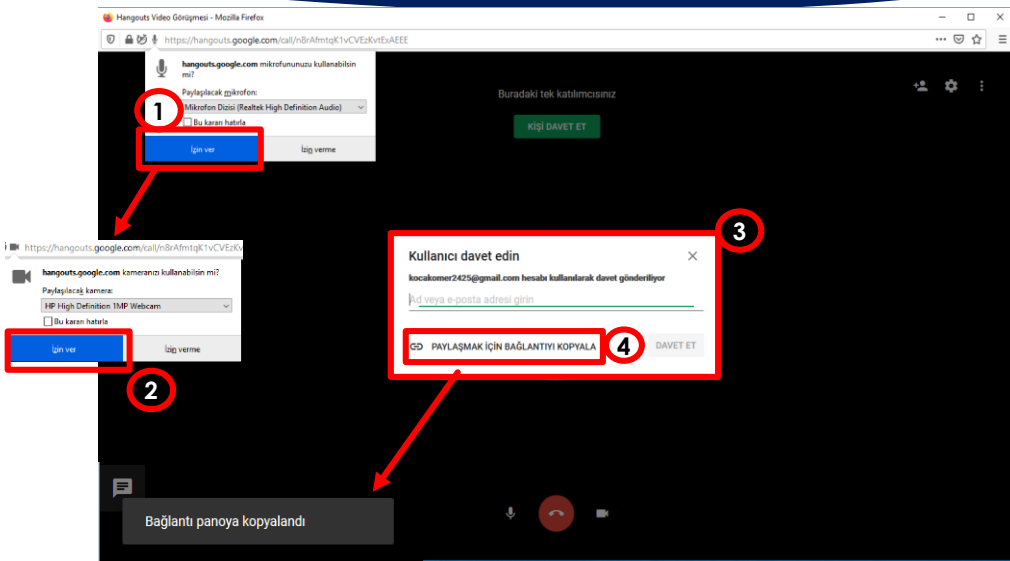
Hangouts Video Görüşmesi - Mozilla Firefox

https://hangouts.google.com/call/n8rAfmtqK1vCVEzKvtExAEEE

hangouts.google.com mikrofonunuzu kullanabilsin mi?

Paylaşılacak mikrofon:

Mikrofon Dizisi (Realtek High Definition Audio)

Bu kararı hatırla

1

İzin ver

İzin verme

Buradaki tek katılımcısınız

KİŞİ DAVET ET

https://hangouts.google.com/call/n8rAfmtqK1vCVEzKv

hangouts.google.com kameranızı kullanabilsin mi?

Paylaşılacak kamera:

HP High Definition 1MP Webcam

Bu kararı hatırla

İzin ver

İzin verme

2

3

Kullanıcı davet edin

kocakomer2425@gmail.com hesabı kullanılarak davet gönderiliyor

Ad veya e-posta adresi girin

PAYLAŞMAK İÇİN BAĞLANTIYI KOPYALA

4

DAVET ET

Bağlantı panoya kopyalandı